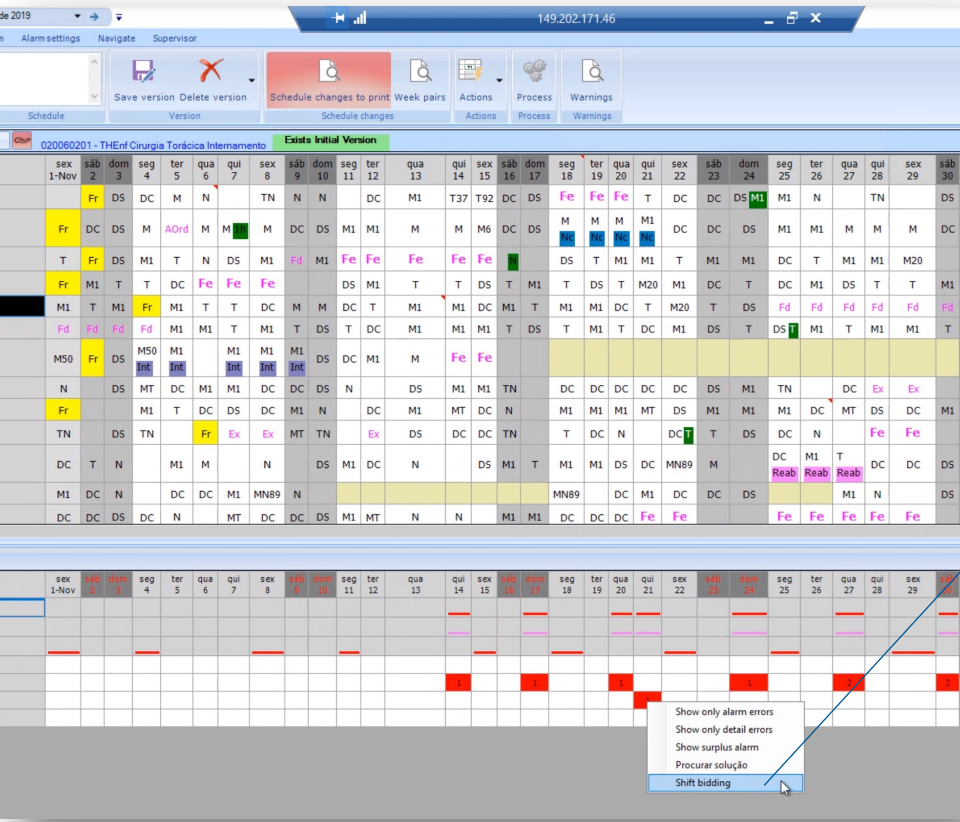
de 2019

149.202.171.46

Alarm settings Navigate Supervisor

Save version Delete version Schedule changes to print Week pairs Actions Process Warnings

Schedule Version Schedule changes Actions Process Warnings

020060201 - THEnf Cirurgia Torácica Internamento Exists Initial Version

| sex 1-Nov | sáb 2 | dom 3 | seg 4 | ter 5 | qua 6 | qui 7 | sex 8 | sáb 9 | dom 10 | seg 11 | ter 12 | qua 13 | qui 14 | sex 15 | sáb 16 | dom 17 | seg 18 | ter 19 | qua 20 | qui 21 | sex 22 | sáb 23 | dom 24 | seg 25 | ter 26 | qua 27 | qui 28 | sex 29 | sáb 30 |
|---|---|---|---|---|---|---|---|---|---|---|---|---|---|---|---|---|---|---|---|---|---|---|---|---|---|---|---|---|---|
| | Fr | DS | DC | M | N | | TN | N | N | | DC | M1 | T37 | T92 | DC | DS | Fe | Fe | Fe | T | DC | DC | DS M1 | M1 | N | | TN | | DS |
| Fr | DC | DS | M | AOrd | M | M N | M | DC | DS | M1 | M1 | M | M | M6 | DC | DS | M Nc | M Nc | M Nc | M1 Nc | DC | DC | DS | M1 | M1 | M | M | M | DC |
| T | Fr | DS | M1 | T | N | DS | M1 | Fd | M1 | Fe | Fe | Fe | Fe | Fe | N | | DS | T | M1 | M1 | T | M1 | M1 | DC | T | M1 | M1 | M20 | |
| Fr | M1 | T | T | DC | Fe | Fe | Fe | | | DS | M1 | T | T | DS | T | M1 | T | DS | T | M20 | T | DC | T | DC | M1 | DS | T | T | M1 |
| M1 | T | M1 | Fr | M1 | T | T | DC | M | M | DC | T | M1 | M1 | DC | M1 | T | M1 | M1 | DC | T | M20 | T | DC | Fd | Fd | Fd | Fd | Fd | Fd |
| Fd | Fd | Fd | Fd | M1 | M1 | T | M1 | T | DC | M1 | M1 | DS | M1 | M1 | T | DS | T | M1 | T | DC | M1 | DS | T | DS T | M1 | T | M1 | M1 | T |
| M50 | Fr | DS | M50 Int | M1 Int | | M1 Int | M1 Int | M1 Int | DS | DC | M1 | M | Fe | Fe | | | | | | | | | | | | | | | |
| N | | DS | MT | DC | M1 | M1 | DC | DS | DS | N | | DS | M1 | M1 | TN | | DC | DC | DC | DC | DC | DS | M1 | TN | | DC | Ex | Ex | |
| Fr | | | M1 | T | DC | DS | M1 | DC | M1 | M1 | M1 | M1 | MT | DC | N | | M1 | M1 | M1 | MT | DS | DC | DC | M1 | DC | MT | DC | DC | |
| TN | | DS | TN | | Fr | Ex | Ex | MT | TN | | Ex | DS | DS | DC | TN | | T | DC | N | | DC T | DS | DS | DC | N | | Fe | Fe | |
| DC | T | N | | M1 | M | | N | | DS | M1 | DC | N | | DS | M1 | T | M1 | M1 | DS | DC | MN89 | M | | DC Reab | M1 Reab | T Reab | DC | DC | DS |
| M1 | DC | N | | DC | DC | M1 | MN89 | N | | | | | | | | | MN89 | | DC | M1 | DC | DC | DS | | | M1 | N | | |
| DC | DC | DS | DC | N | | MT | DC | DS | M1 | MT | | N | | | M1 | M1 | DC | DC | DC | Fe | Fe | | | Fe | Fe | Fe | Fe | Fe | |

sex 1-Nov sáb 2 dom 3 seg 4 ter 5 qua 6 qui 7 sex 8 sáb 9 dom 10 seg 11 ter 12 qua 13 qui 14 sex 15 sáb 16 dom 17 seg 18 ter 19 qua 20 qui 21 sex 22 sáb 23 dom 24 seg 25 ter 26 qua 27 qui 28 sex 29 sáb 30

1 1 1 1 1 2 3

Show only alarm errors
Show only detail errors
Show surplus alarm
Procurar solução
Shift bidding